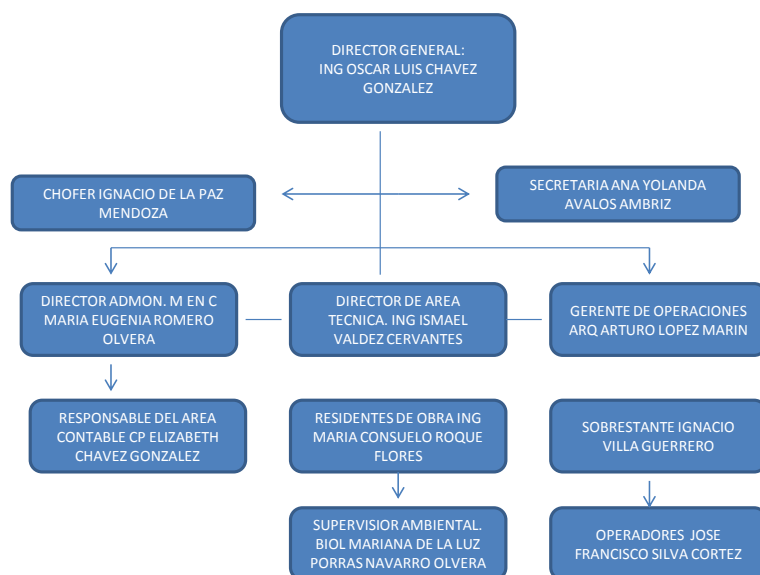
DIRECTOR GENERAL: ING OSCAR LUIS CHAVEZ GONZALEZ

CHOFER IGNACIO DE LA PAZ MENDOZA

SECRETARIA ANA YOLANDA AVALOS AMBRIZ

DIRECTOR ADMON. M EN C MARIA EUGENIA ROMERO OLVERA

DIRECTOR DE AREA TECNICA. ING ISMAEL VALDEZ CERVANTES

GERENTE DE OPERACIONES ARQ ARTURO LOPEZ MARIN

RESPONSABLE DEL AREA CONTABLE CP ELIZABETH CHAVEZ GONZALEZ

RESIDENTES DE OBRA ING MARIA CONSUELO ROQUE FLORES

SOBRESTANTE IGNACIO VILLA GUERRERO

SUPERVISIOR AMBIENTAL. BIOL MARIANA DE LA LUZ PORRAS NAVARRO OLVERA

OPERADORES JOSE FRANCISCO SILVA CORTEZ